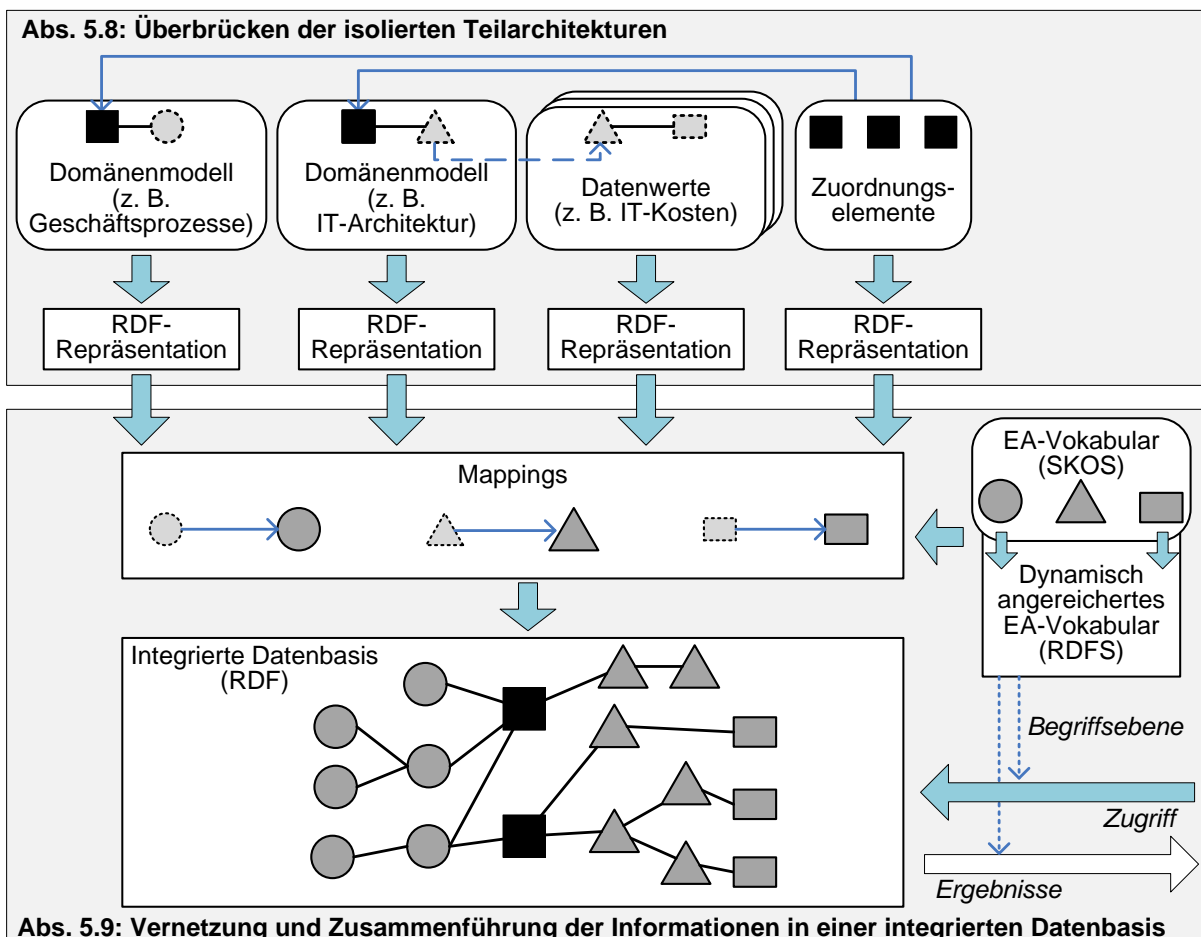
Abs. 5.8: Überbrücken der isolierten Teilarchitekturen

Domänenmodell (z. B. Geschäftsprozesse)

Domänenmodell (z. B. IT-Architektur)

Datenwerte (z. B. IT-Kosten)

Zuordnungselemente

RDF-Repräsentation

RDF-Repräsentation

RDF-Repräsentation

RDF-Repräsentation

Mappings

EA-Vokabular (SKOS)

Dynamisch angereichertes EA-Vokabular (RDFS)

Integrierte Datenbasis (RDF)

Begriffsebene

Zugriff

Ergebnisse

Abs. 5.9: Vernetzung und Zusammenführung der Informationen in einer integrierten Datenbasis